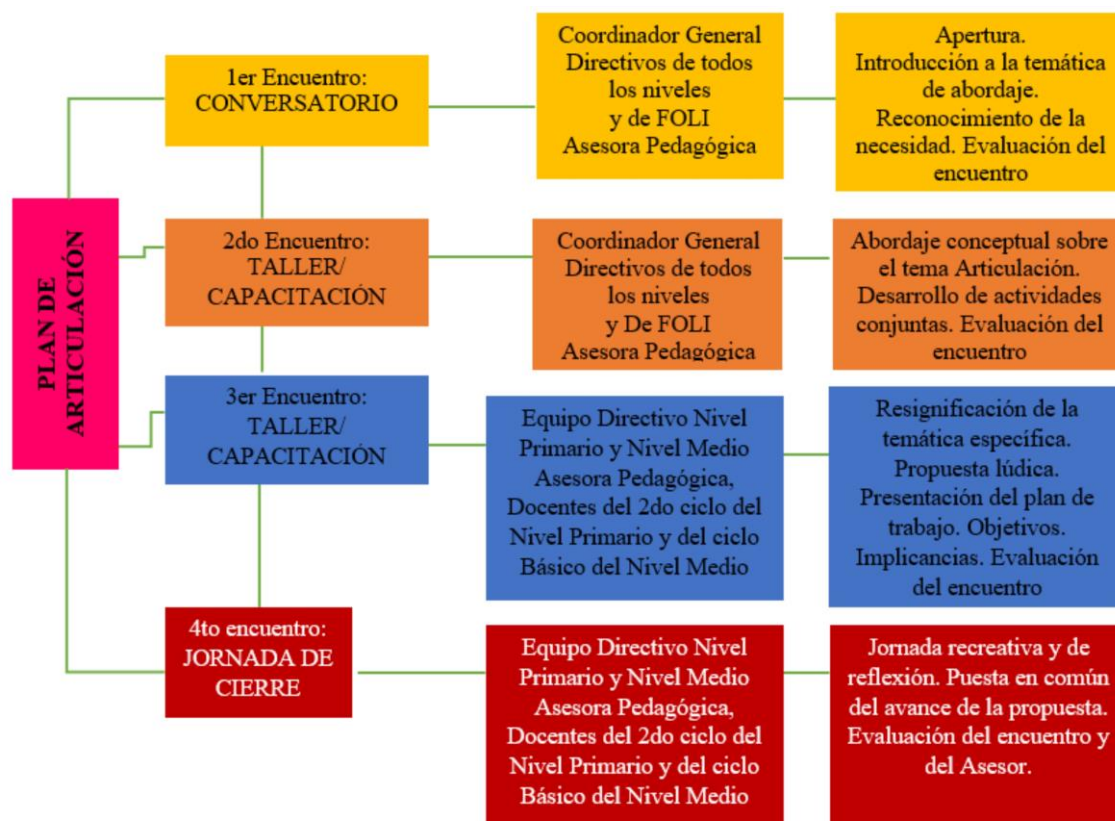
PLAN DE ARTICULACIÓN

1er Encuentro: CONVERSATORIO

Coordinador General Directivos de todos los niveles y de FOLI Asesora Pedagógica

Apertura. Introducción a la temática de abordaje. Reconocimiento de la necesidad. Evaluación del encuentro

2do Encuentro: TALLER/ CAPACITACIÓN

Coordinador General Directivos de todos los niveles y De FOLI Asesora Pedagógica

Abordaje conceptual sobre el tema Articulación. Desarrollo de actividades conjuntas. Evaluación del encuentro

3er Encuentro: TALLER/ CAPACITACIÓN

Equipo Directivo Nivel Primario y Nivel Medio Asesora Pedagógica, Docentes del 2do ciclo del Nivel Primario y del ciclo Básico del Nivel Medio

Resignificación de la temática específica. Propuesta lúdica. Presentación del plan de trabajo. Objetivos. Implicancias. Evaluación del encuentro

4to encuentro: JORNADA DE CIERRE

Equipo Directivo Nivel Primario y Nivel Medio Asesora Pedagógica, Docentes del 2do ciclo del Nivel Primario y del ciclo Básico del Nivel Medio

Jornada recreativa y de reflexión. Puesta en común del avance de la propuesta. Evaluación del encuentro y del Asesor.